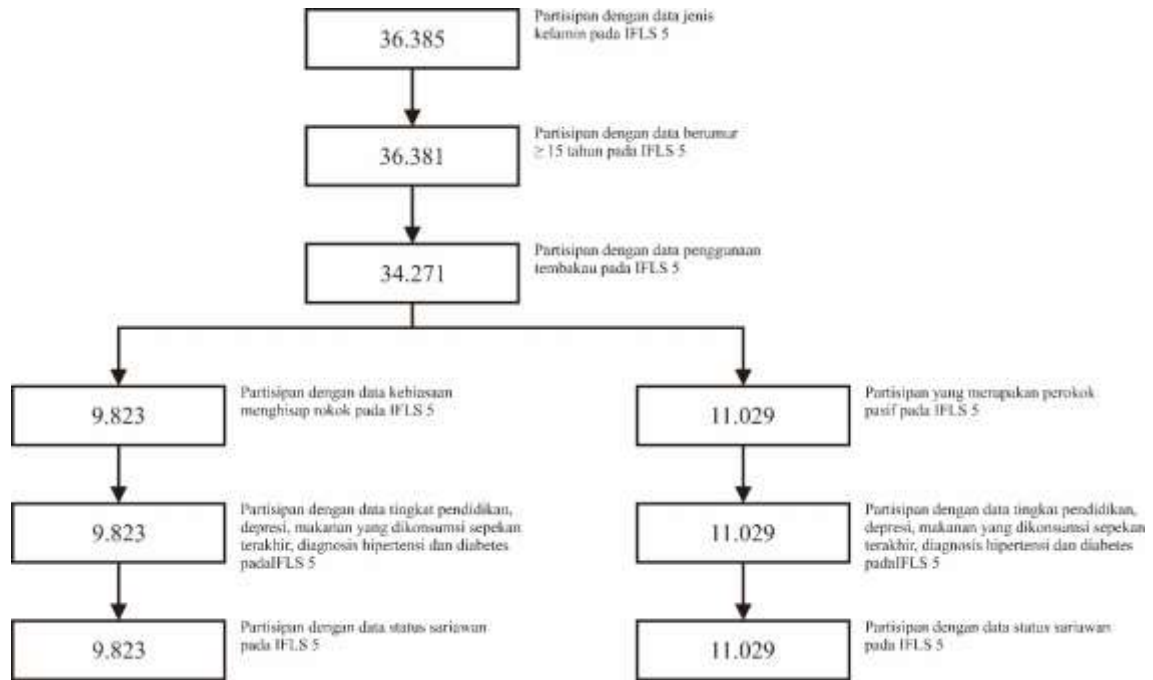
36.385

Partisipan dengan data jenis kelamin pada IFLS 5

36.381

Partisipan dengan data berumur $\geq 15$ tahun pada IFLS 5

34.271

Partisipan dengan data penggunaan tembakau pada IFLS 5

9.823

Partisipan dengan data kebiasaan menghisap rokok pada IFLS 5

9.823

Partisipan dengan data tingkat pendidikan, depresi, makanan yang dikonsumsi sepekan terakhir, diagnosis hipertensi dan diabetes padaIFLS 5

9.823

Partisipan dengan data status sariawan pada IFLS 5

11.029

Partisipan yang merupakan perokok pasif pada IFLS 5

11.029

Partisipan dengan data tingkat pendidikan, depresi, makanan yang dikonsumsi sepekan terakhir, diagnosis hipertensi dan diabetes padaIFLS 5

11.029

Partisipan dengan data status sariawan pada IFLS 5